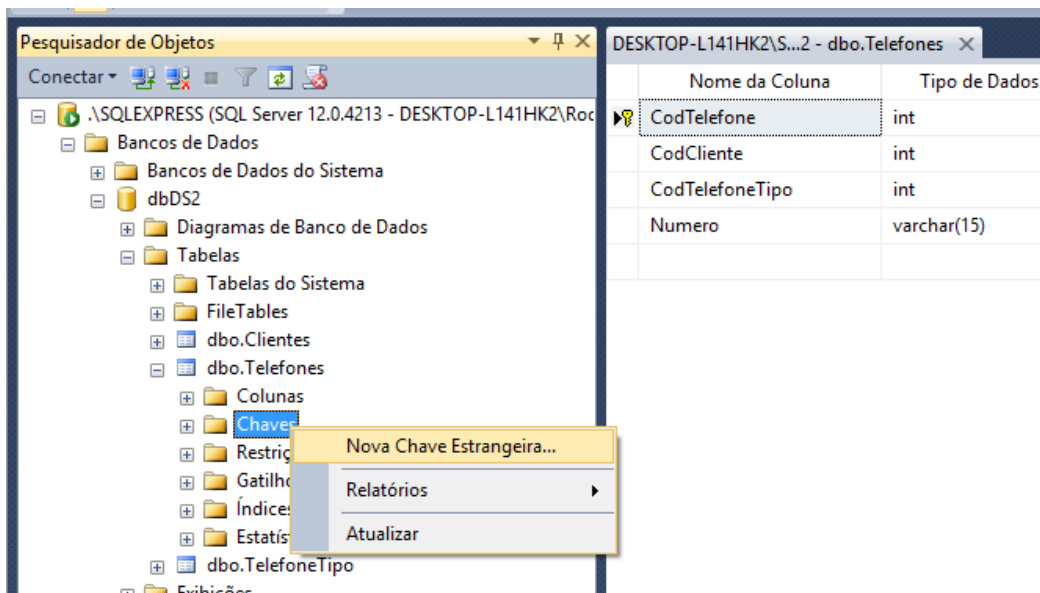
Pesquisador de Objetos

Conectar

.\SQLEXPRESS (SQL Server 12.0.4213 - DESKTOP-L141HK2\Roc
Bancos de Dados
Bancos de Dados do Sistema
dbDS2
Diagramas de Banco de Dados
Tabelas
Tabelas do Sistema
FileTables
dbo.Clientes
dbo.Telefones
Colunas
Chaves
Restriç
Gatilho
Índices
Estatís
dbo.TelefoneTipo
Exibições

Nova Chave Estrangeira...
Relatórios
Atualizar

DESKTOP-L141HK2\S...2 - dbo.Telefones

| Nome da Coluna | Tipo de Dados |
|---|---|
| CodTelefone | int |
| CodCliente | int |
| CodTelefoneTipo | int |
| Numero | varchar(15) |